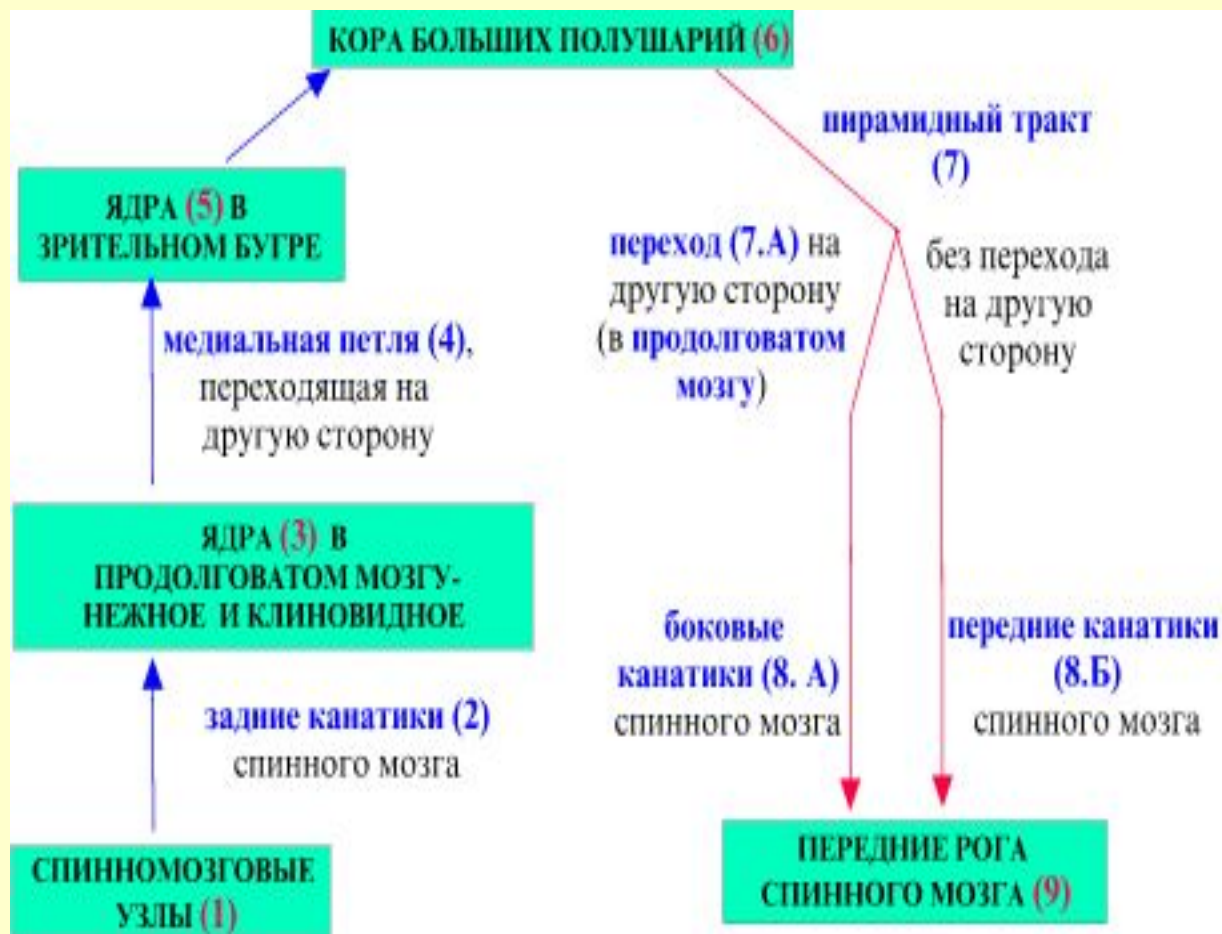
КОРА БОЛЬШИХ ПОЛУШАРИЙ (6)

ЯДРА (5) В ЗРИТЕЛЬНОМ БУГРЕ

медиальная петля (4), переходящая на другую сторону

ЯДРА (3) В ПРОДОЛГОВАТОМ МОЗГУ-НЕЖНОЕ И КЛИНОВИДНОЕ

задние канатики (2) спинного мозга

СПИННОМОЗГОВЫЕ УЗЛЫ (1)

пирамидный тракт (7)

переход (7.А) на другую сторону (в продолговатом мозгу)

без перехода на другую сторону

боковые канатики (8. А) спинного мозга

передние канатики (8.Б) спинного мозга

ПЕРЕДНИЕ РОГА СПИННОГО МОЗГА (9)